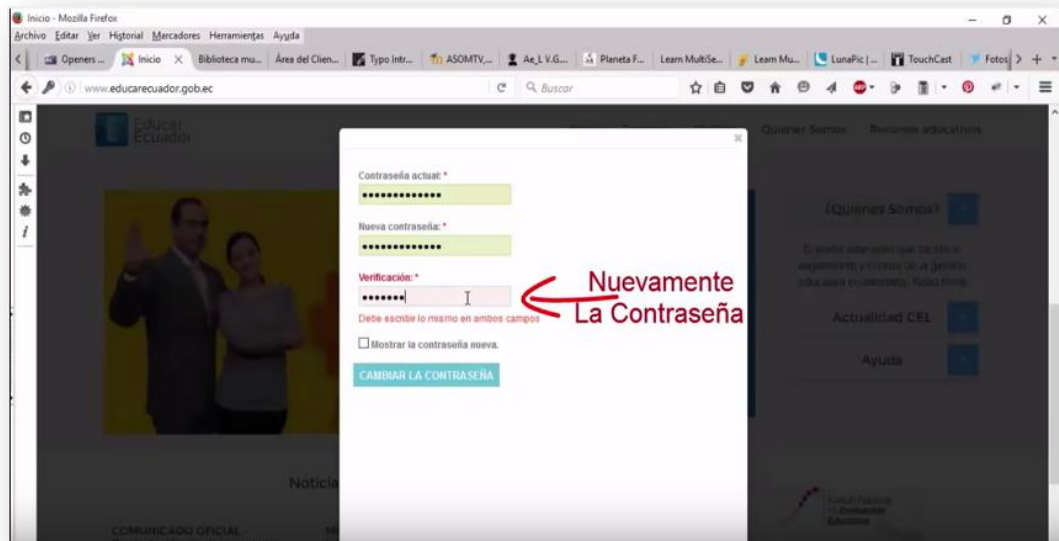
Inicio - Mozilla Firefox

Archivo Editar Ver Historial Marcadores Herramientas Ayuda

Openers... Inicio Biblioteca mu... Área del Clien... Typo Intr... ASOMTV,... Ae_L V.G... Planeta F... Learn MultiSe... Learn Mu... LunaPic |... TouchCast Fotos

www.educarecuador.gob.ec

Buscar

Educar Ecuador

Quienes Somos Recursos educativos

Contraseña actual: *

•••••••••••••

Nueva contraseña: *

•••••••••••••

Verificación: *

•••••••

Debe escribir lo mismo en ambos campos

Mostrar la contraseña nueva.

CAMBIAR LA CONTRASEÑA

Nuevamente La Contraseña

¿Quienes Somos?

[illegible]

Actualidad CEL

Ayuda

Noticia

COMUNICADO OFICIAL